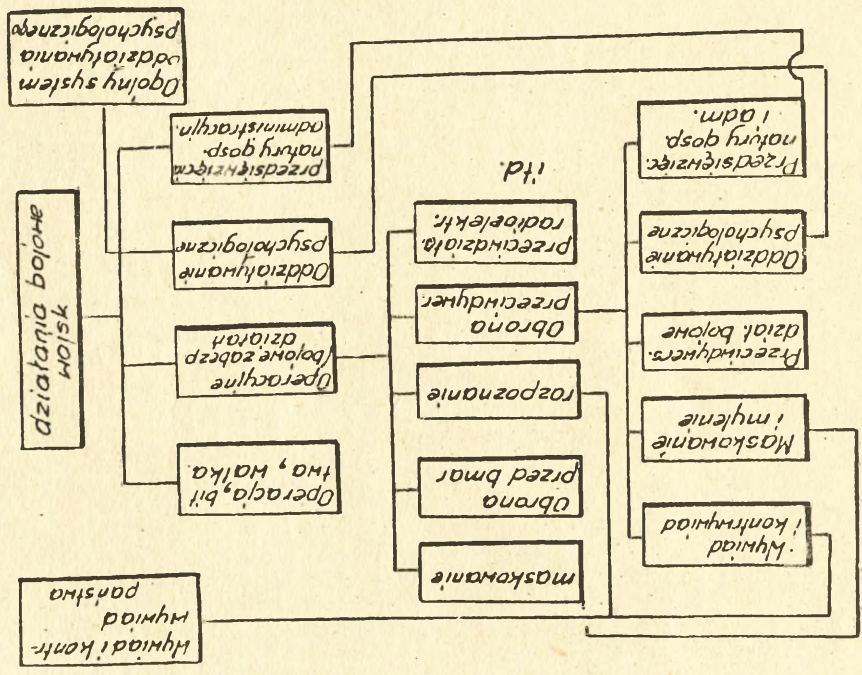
Ogólny system oddziaływania psychologicznego

działania bojowe wojsk

Przedsięwzięcia natury gosp. administracyjn.

Oddziaływanie psychologiczne

Operacyjne (bojowe zabezp. działań

Operacje, bitwa, walka

Przedsięwzięc. natury gosp. i adm.

Oddziaływanie psychologiczne

Przeciwdziałanie dział. bojowe

Maskowanie i mylenie

Wywiad i kontrwywiad

itd.

Przeciwdziała. radioelekt.

Obrona przeciwlotn.

rozpoznanie

Obrona przed bmas

maskowanie

Wywiad i kontrwywiad państwa